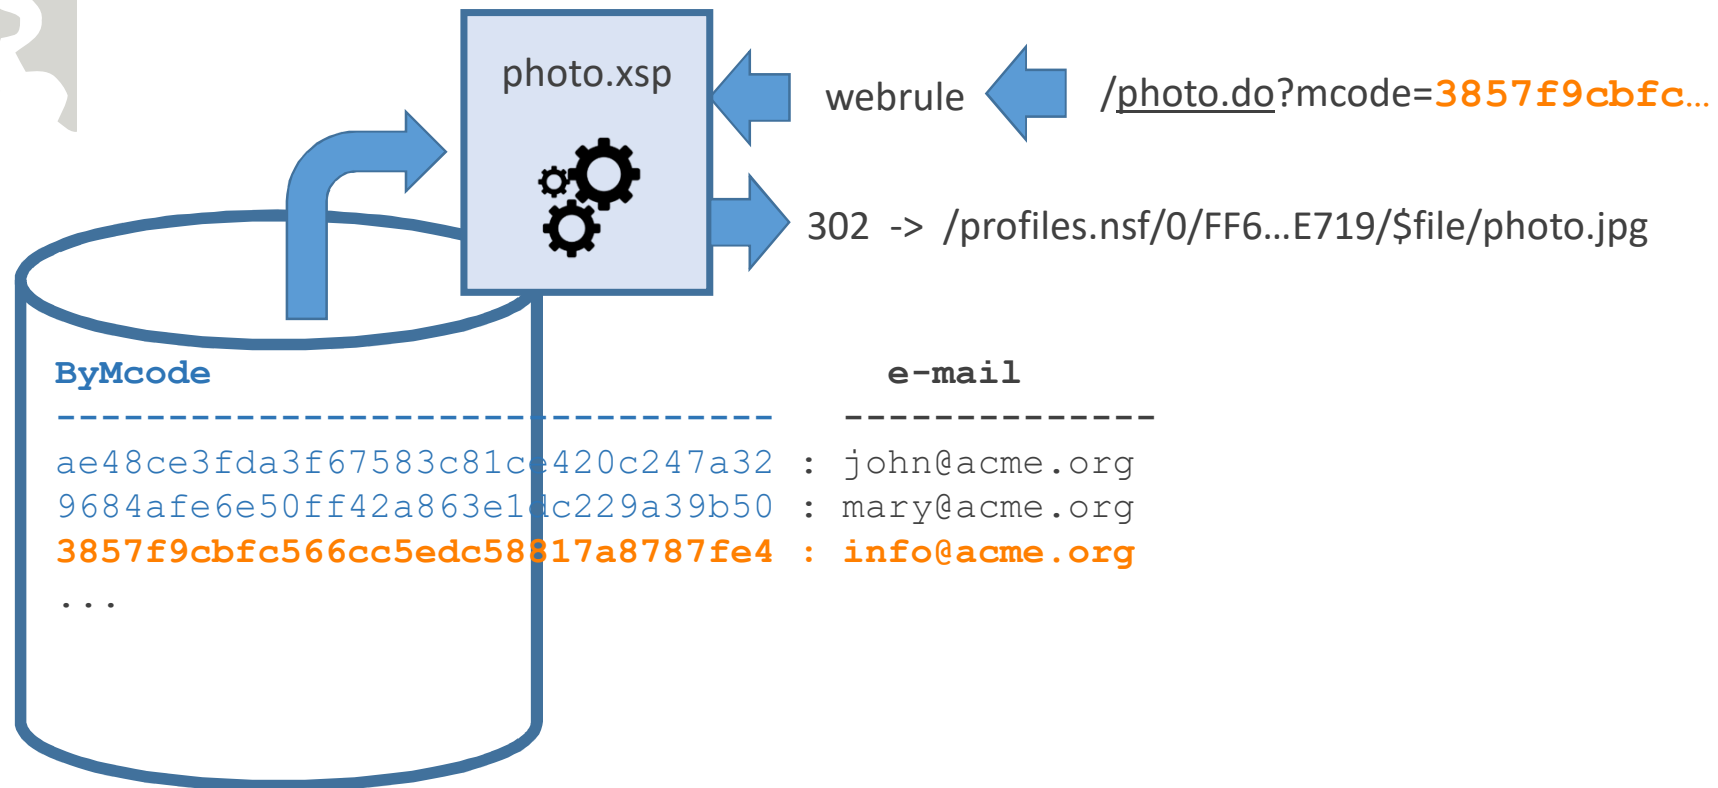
photo.xsp

webrule

/photo.do?mcode=3857f9cbfc…

302 -> /profiles.nsf/0/FF6…E719/$file/photo.jpg

| ByMcode | | e-mail |
|---|---|---|
| -------------------------------- | | -------------- |
| ae48ce3fda3f67583c81ce420c247a32 | : | john@acme.org |
| 9684afe6e50ff42a863e1dc229a39b50 | : | mary@acme.org |
| 3857f9cbfc566cc5edc58817a8787fe4 | : | info@acme.org |
| ... | | |